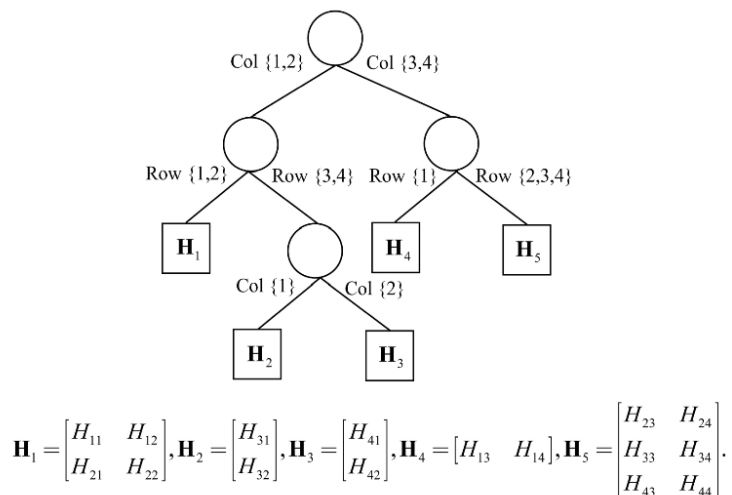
Col {1,2}
Col {3,4}
Row {1,2}
Row {3,4}
Row {1}
Row {2,3,4}
$\mathbf{H}_1$
Col {1}
Col {2}
$\mathbf{H}_4$
$\mathbf{H}_5$
$\mathbf{H}_2$
$\mathbf{H}_3$

$\mathbf{H}_1 = \begin{bmatrix} H_{11} & H_{12} \\ H_{21} & H_{22} \end{bmatrix}, \mathbf{H}_2 = \begin{bmatrix} H_{31} \\ H_{32} \end{bmatrix}, \mathbf{H}_3 = \begin{bmatrix} H_{41} \\ H_{42} \end{bmatrix}, \mathbf{H}_4 = \begin{bmatrix} H_{13} & H_{14} \end{bmatrix}, \mathbf{H}_5 = \begin{bmatrix} H_{23} & H_{24} \\ H_{33} & H_{34} \\ H_{43} & H_{44} \end{bmatrix}.$